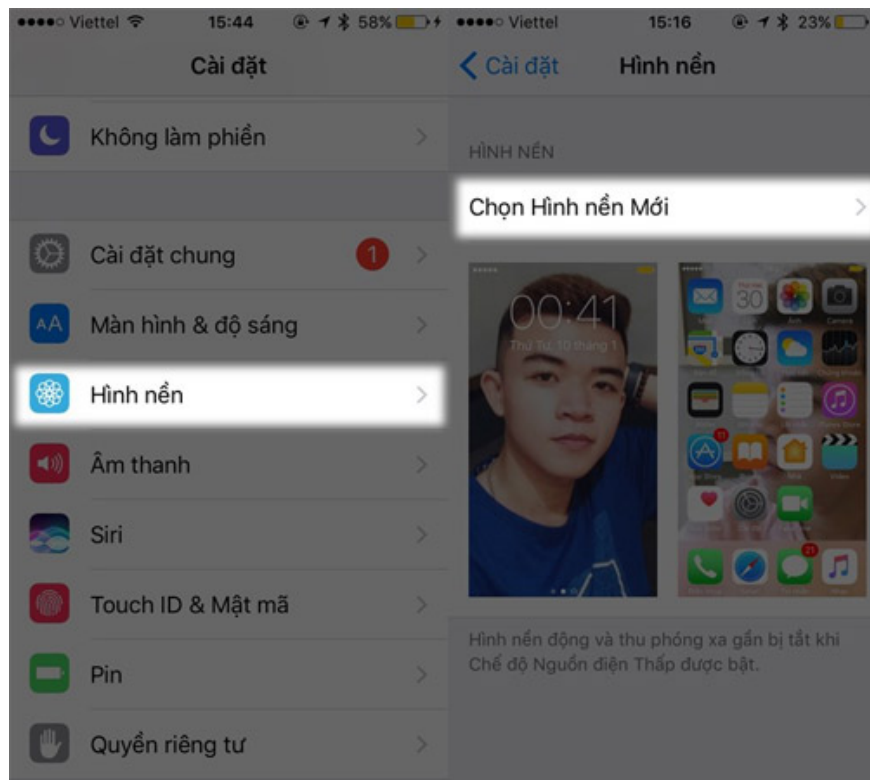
●●●●○ Viettel 15:44 58%

Cài đặt

Không làm phiền

Cài đặt chung 1

Màn hình & độ sáng

Hình nền

Âm thanh

Siri

Touch ID & Mật mã

Pin

Quyền riêng tư

●●●●○ Viettel 15:16 23%

Cài đặt Hình nền

HÌNH NỀN

Chọn Hình nền Mới

00:41
Thứ Tư, 10 tháng 1

30

11

21

Hình nền động và thu phóng xa gần bị tắt khi Chế độ Nguồn điện Thấp được bật.